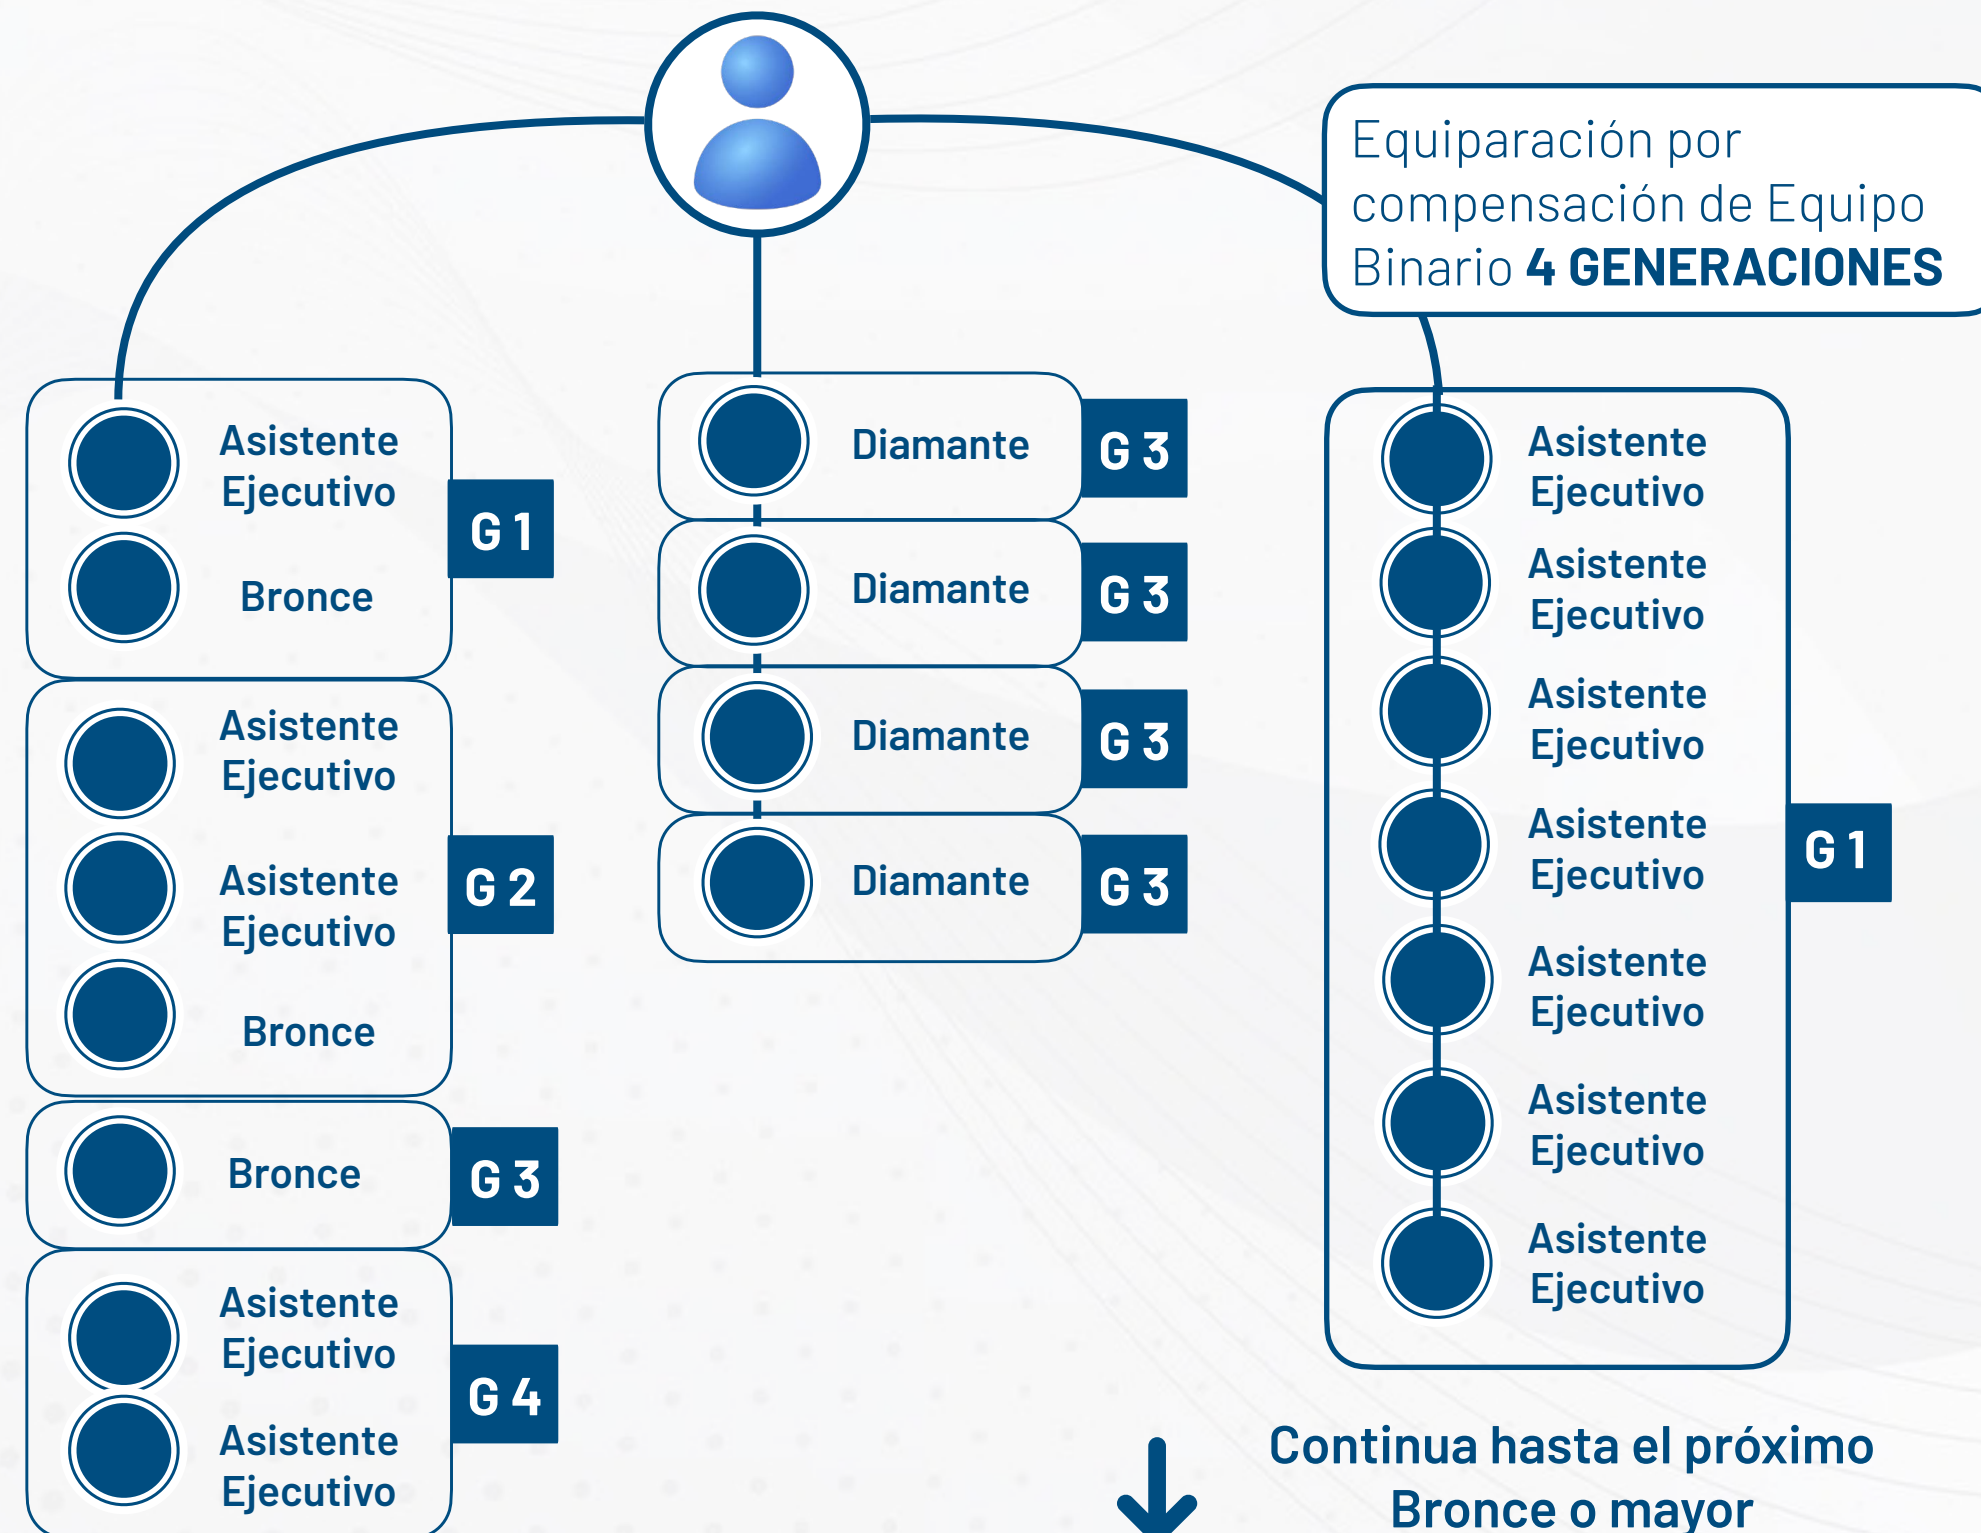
Equiparación por compensación de Equipo Binario **4 GENERACIONES**

Asistente Ejecutivo
Bronce
G 1

Asistente Ejecutivo
Asistente Ejecutivo
Bronce
G 2

Bronce
G 3

Asistente Ejecutivo
Asistente Ejecutivo
G 4

Diamante
G 3
Diamante
G 3
Diamante
G 3
Diamante
G 3

Asistente Ejecutivo
Asistente Ejecutivo
Asistente Ejecutivo
Asistente Ejecutivo
Asistente Ejecutivo
Asistente Ejecutivo
Asistente Ejecutivo
G 1

Continua hasta el próximo Bronce o mayor